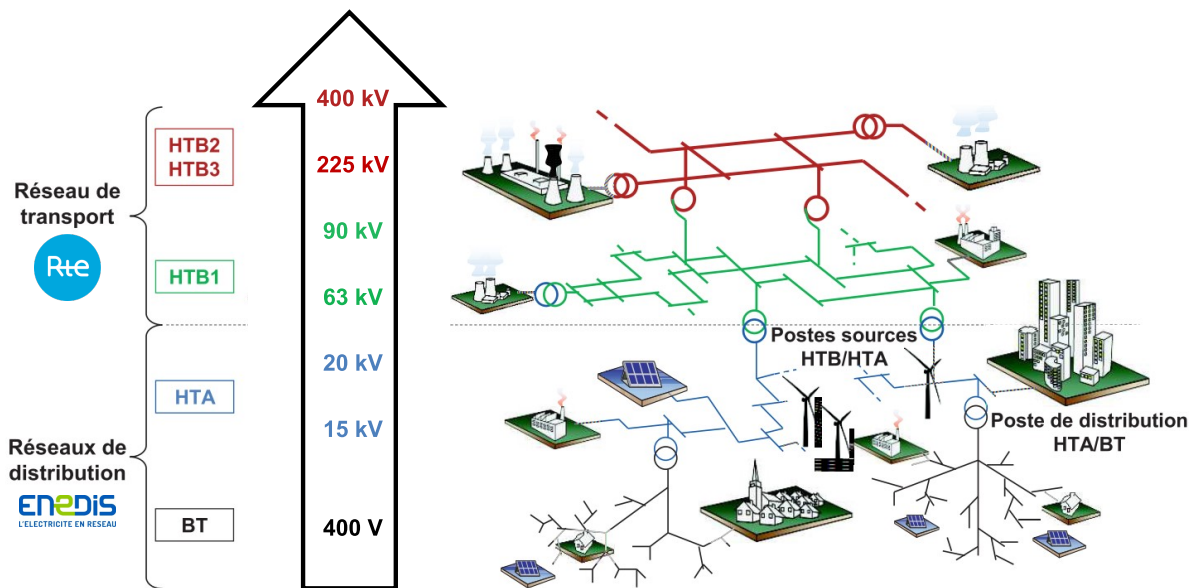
Réseau de transport

Rte

HTB2
HTB3

HTB1

HTA

BT

Réseaux de distribution

ENEDIS
L'ELECTRICITE EN RESEAU

400 kV
225 kV
90 kV
63 kV
20 kV
15 kV
400 V

Postes sources HTB/HTA

Poste de distribution HTA/BT